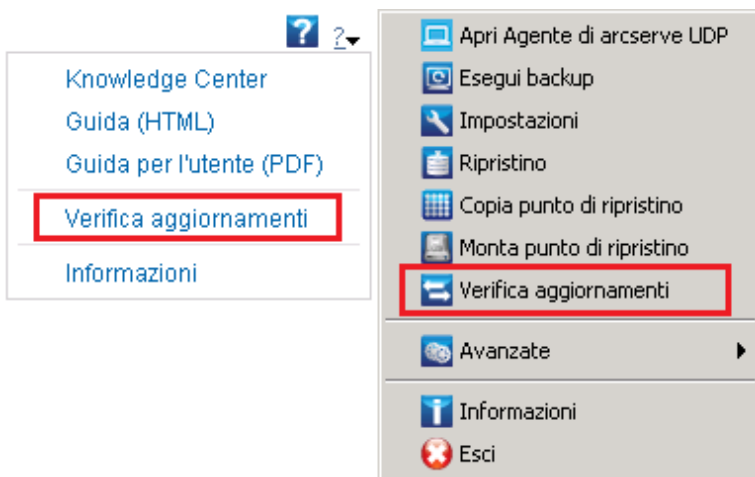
?

Knowledge Center
Guida (HTML)
Guida per l'utente (PDF)
Verifica aggiornamenti
Informazioni

Apri Agente di arcserve UDP
Esegui backup
Impostazioni
Ripristino
Copia punto di ripristino
Monta punto di ripristino
Verifica aggiornamenti
Avanzate
Informazioni
Esci